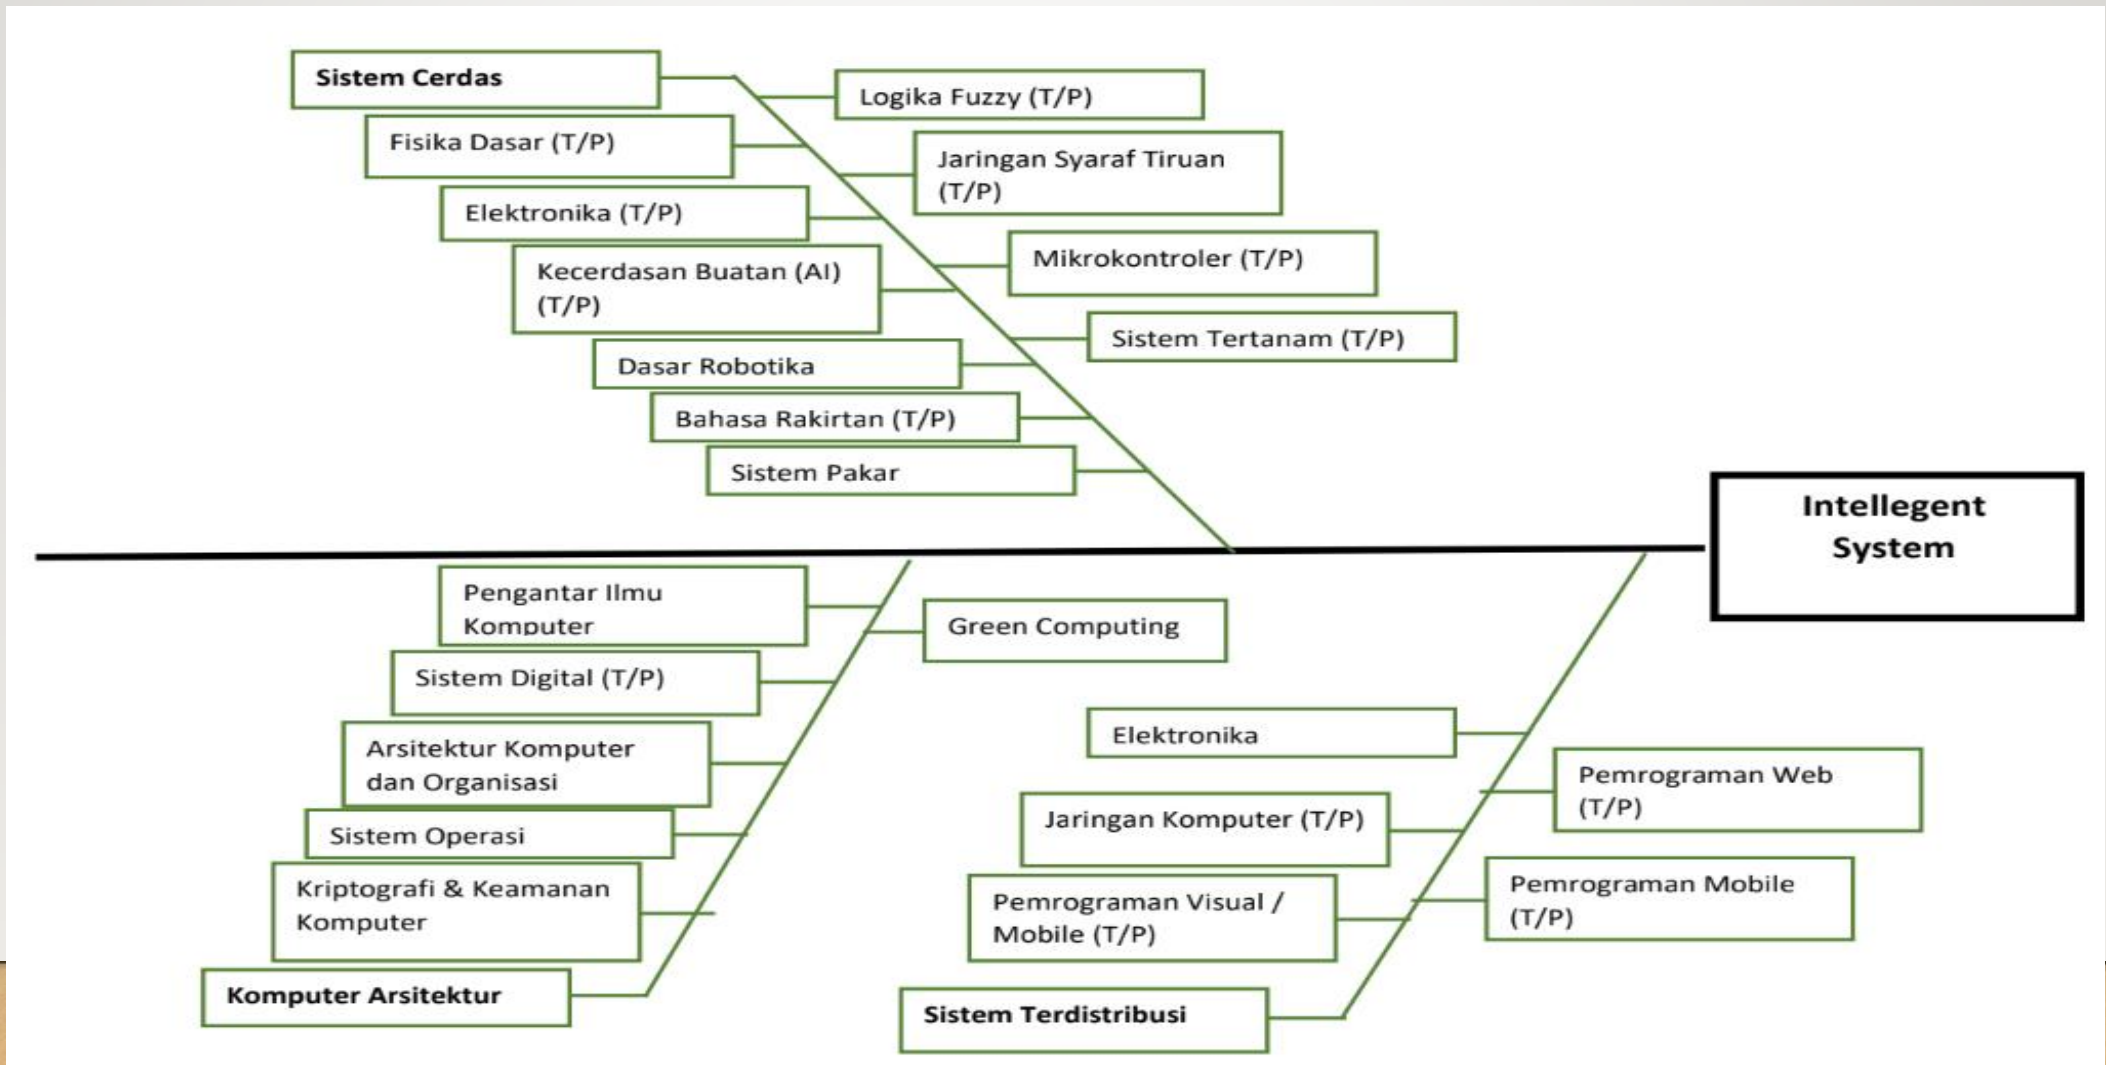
Sistem Cerdas

Fisika Dasar (T/P)

Elektronika (T/P)

Kecerdasan Buatan (AI) (T/P)

Dasar Robotika

Bahasa Rakirtan (T/P)

Sistem Pakar

Logika Fuzzy (T/P)

Jaringan Syaraf Tiruan (T/P)

Mikrokontroler (T/P)

Sistem Tertanam (T/P)

Intellegent System

Pengantar Ilmu Komputer

Sistem Digital (T/P)

Arsitektur Komputer dan Organisasi

Sistem Operasi

Kriptografi & Keamanan Komputer

Komputer Arsitektur

Green Computing

Elektronika

Jaringan Komputer (T/P)

Pemrograman Visual / Mobile (T/P)

Sistem Terdistribusi

Pemrograman Web (T/P)

Pemrograman Mobile (T/P)